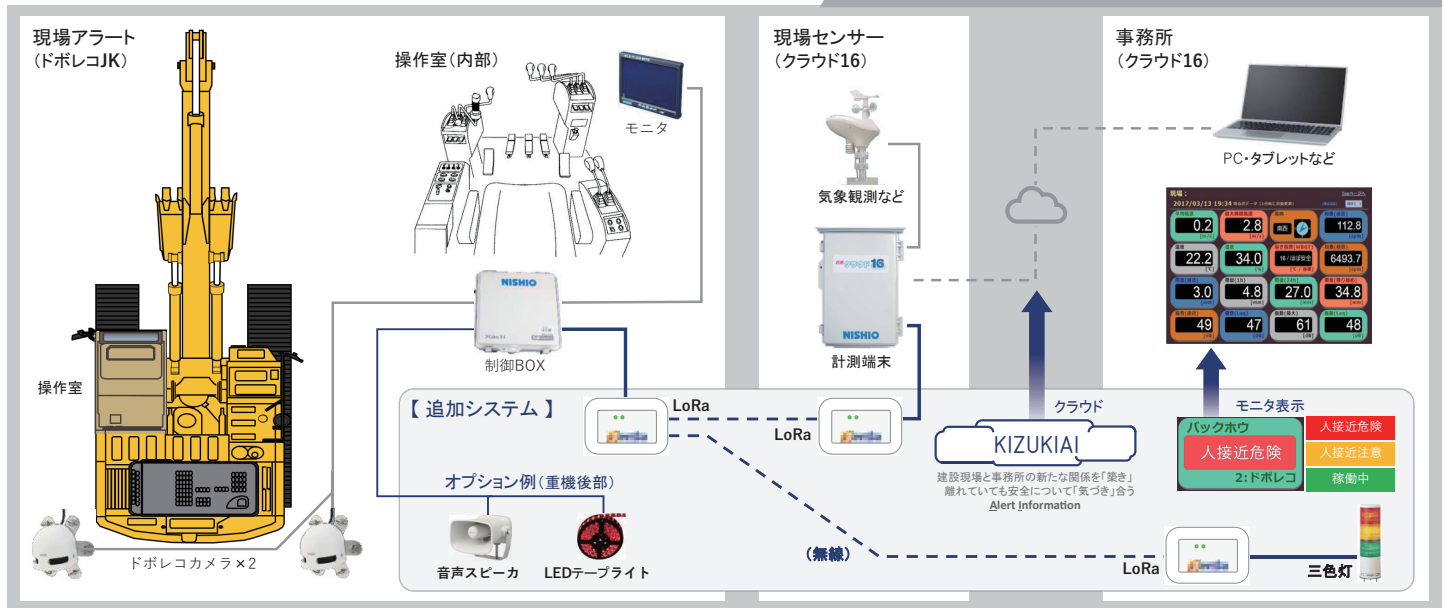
現場アラート
(ドボレコJK)

操作室

ドボレコカメラ×2

操作室(内部)

モニタ

NISHIO

制御BOX

現場センサー
(クラウド16)

気象観測など

16

NISHIO

計測端末

事務所
(クラウド16)

PC・タブレットなど

現場：
2017/03/13 19:34

| 0.2 | 2.8 | 南西 | 112.8 |
|---|---|---|---|
| 22.2 | 34.0 | 16 / ほぼ安全 | 6493.7 |
| 3.0 | 4.8 | 27.0 | 34.8 |
| 49 | 47 | 61 | 48 |

【 追加システム 】

LoRa

LoRa

クラウド

KIZUKIAI

建設現場と事務所の新たな関係を「築き」
離れていても安全について「気づき」合う
Alert Information

モニタ表示

バックホウ

人接近危険

2:ドボレコ

人接近危険

人接近注意

稼働中

オプション例(重機後部)

音声スピーカ

LEDテープライト

(無線)

LoRa

三色灯